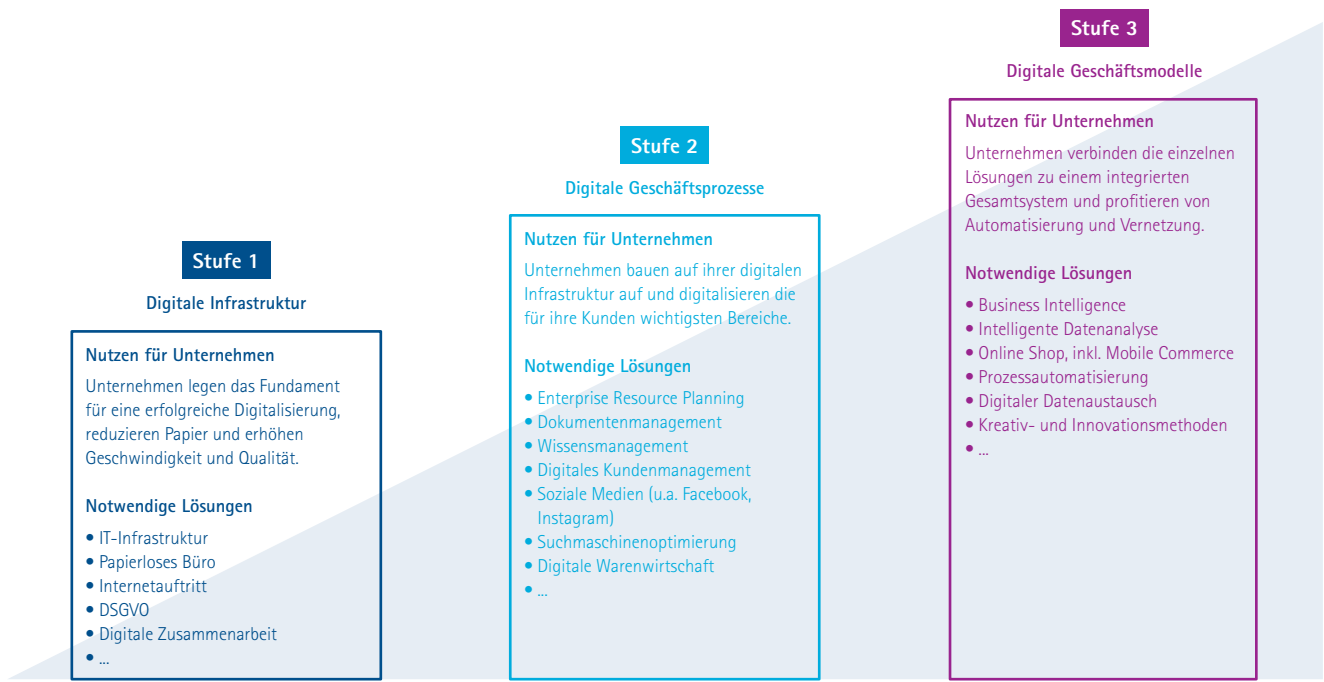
Stufe 1

Digitale Infrastruktur

Nutzen für Unternehmen

Unternehmen legen das Fundament für eine erfolgreiche Digitalisierung, reduzieren Papier und erhöhen Geschwindigkeit und Qualität.

Notwendige Lösungen

• IT-Infrastruktur
• Papierloses Büro
• Internetauftritt
• DSGVO
• Digitale Zusammenarbeit
• ...

Stufe 2

Digitale Geschäftsprozesse

Nutzen für Unternehmen

Unternehmen bauen auf ihrer digitalen Infrastruktur auf und digitalisieren die für ihre Kunden wichtigsten Bereiche.

Notwendige Lösungen

• Enterprise Resource Planning
• Dokumentenmanagement
• Wissensmanagement
• Digitales Kundenmanagement
• Soziale Medien (u.a. Facebook, Instagram)
• Suchmaschinenoptimierung
• Digitale Warenwirtschaft
• ...

Stufe 3

Digitale Geschäftsmodelle

Nutzen für Unternehmen

Unternehmen verbinden die einzelnen Lösungen zu einem integrierten Gesamtsystem und profitieren von Automatisierung und Vernetzung.

Notwendige Lösungen

• Business Intelligence
• Intelligente Datenanalyse
• Online Shop, inkl. Mobile Commerce
• Prozessautomatisierung
• Digitaler Datenaustausch
• Kreativ- und Innovationsmethoden
• ...